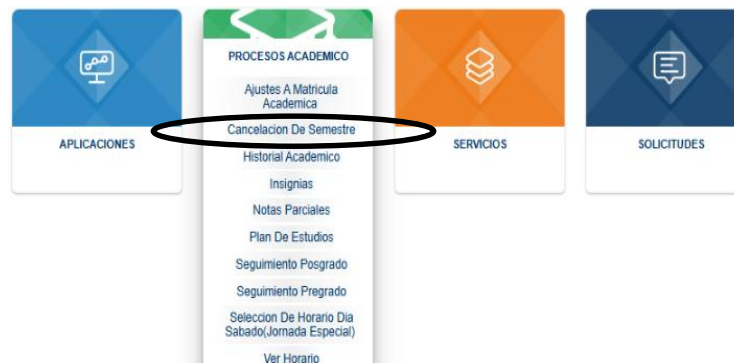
APLICACIONES

PROCESOS ACADEMICO

Ajustes A Matricula Academica

Cancelacion De Semestre

Historial Academico

Insignias

Notas Parciales

Plan De Estudios

Seguimiento Posgrado

Seguimiento Pregrado

Seleccion De Horario Dia Sabado(Jornada Especial)

Ver Horario

SERVICIOS

SOLICITUDES